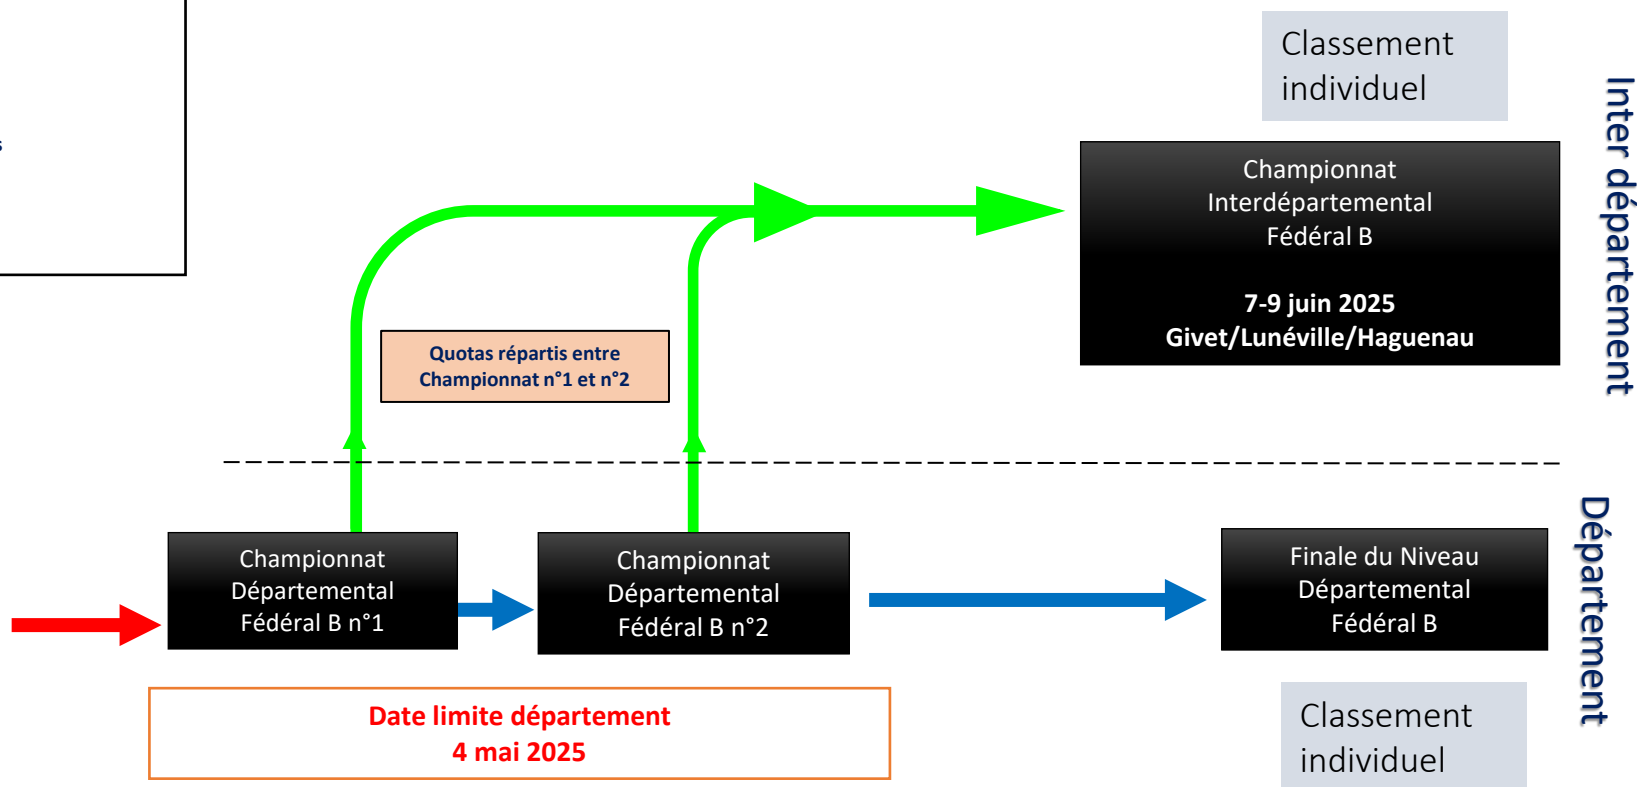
Classement individuel

Inter département

Championnat Interdépartemental Fédéral B

7-9 juin 2025
Givet/Lunéville/Haguenau

Quotas répartis entre Championnat n°1 et n°2

Département

Championnat Départemental Fédéral B n°1

Championnat Départemental Fédéral B n°2

Finale du Niveau Départemental Fédéral B

Date limite département
4 mai 2025

Classement individuel